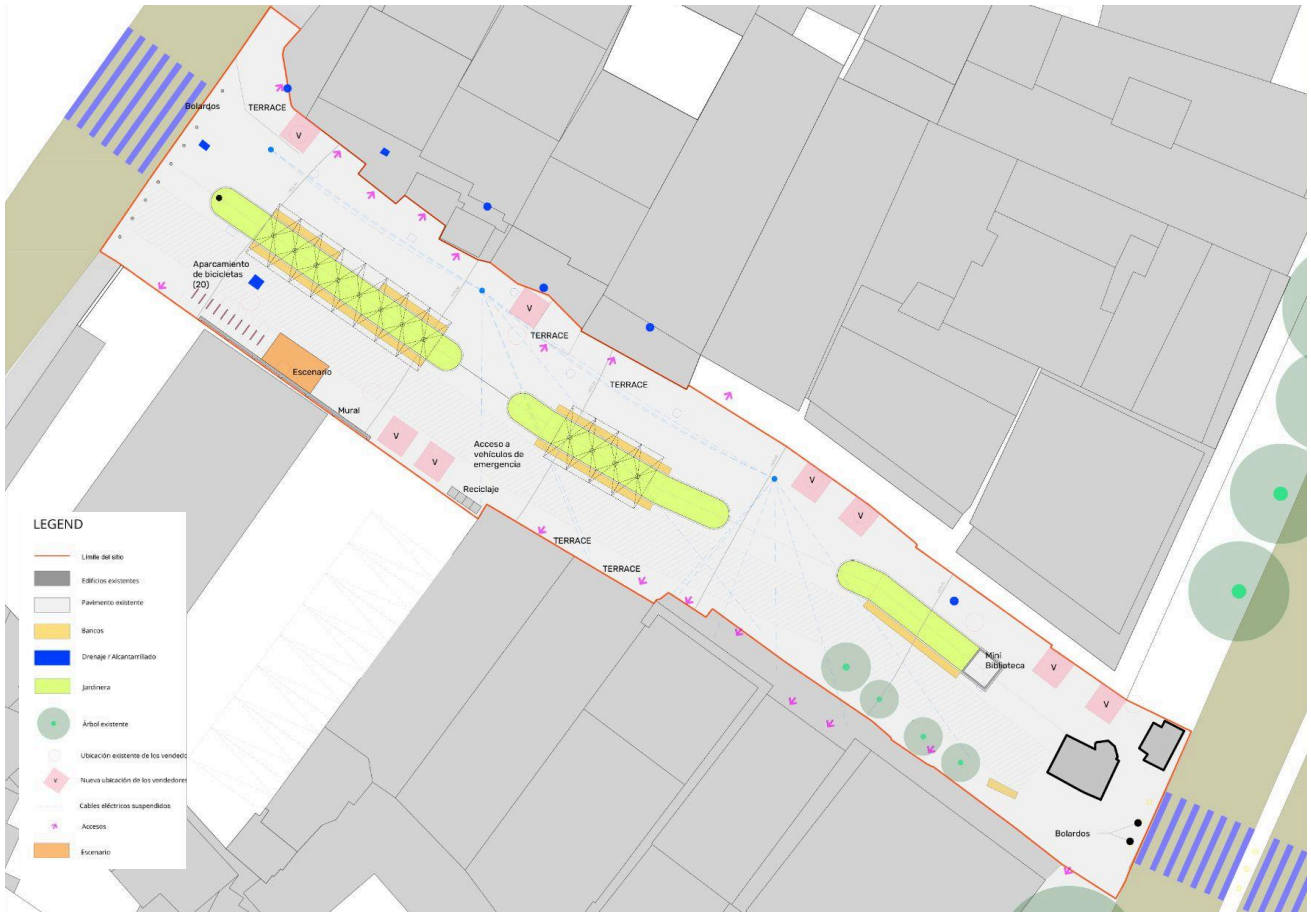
Bolardos

TERRACE

V

Aparcamiento de bicicletas (20)

Escenario

Mural

V

TERRACE

TERRACE

V

V

Acceso a vehículos de emergencia

Reciclaje

TERRACE

TERRACE

V

V

Mini Biblioteca

V

V

Bolardos

LEGEND

Límite del sitio

Edificios existentes

Pavimento existente

Bancos

Drenaje / Alcantarrillado

Jardinera

Árbol existente

Ubicación existente de los vendedo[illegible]

Nueva ubicación de los vendedores

Cables eléctricos suspendidos

Accesos

Escenario